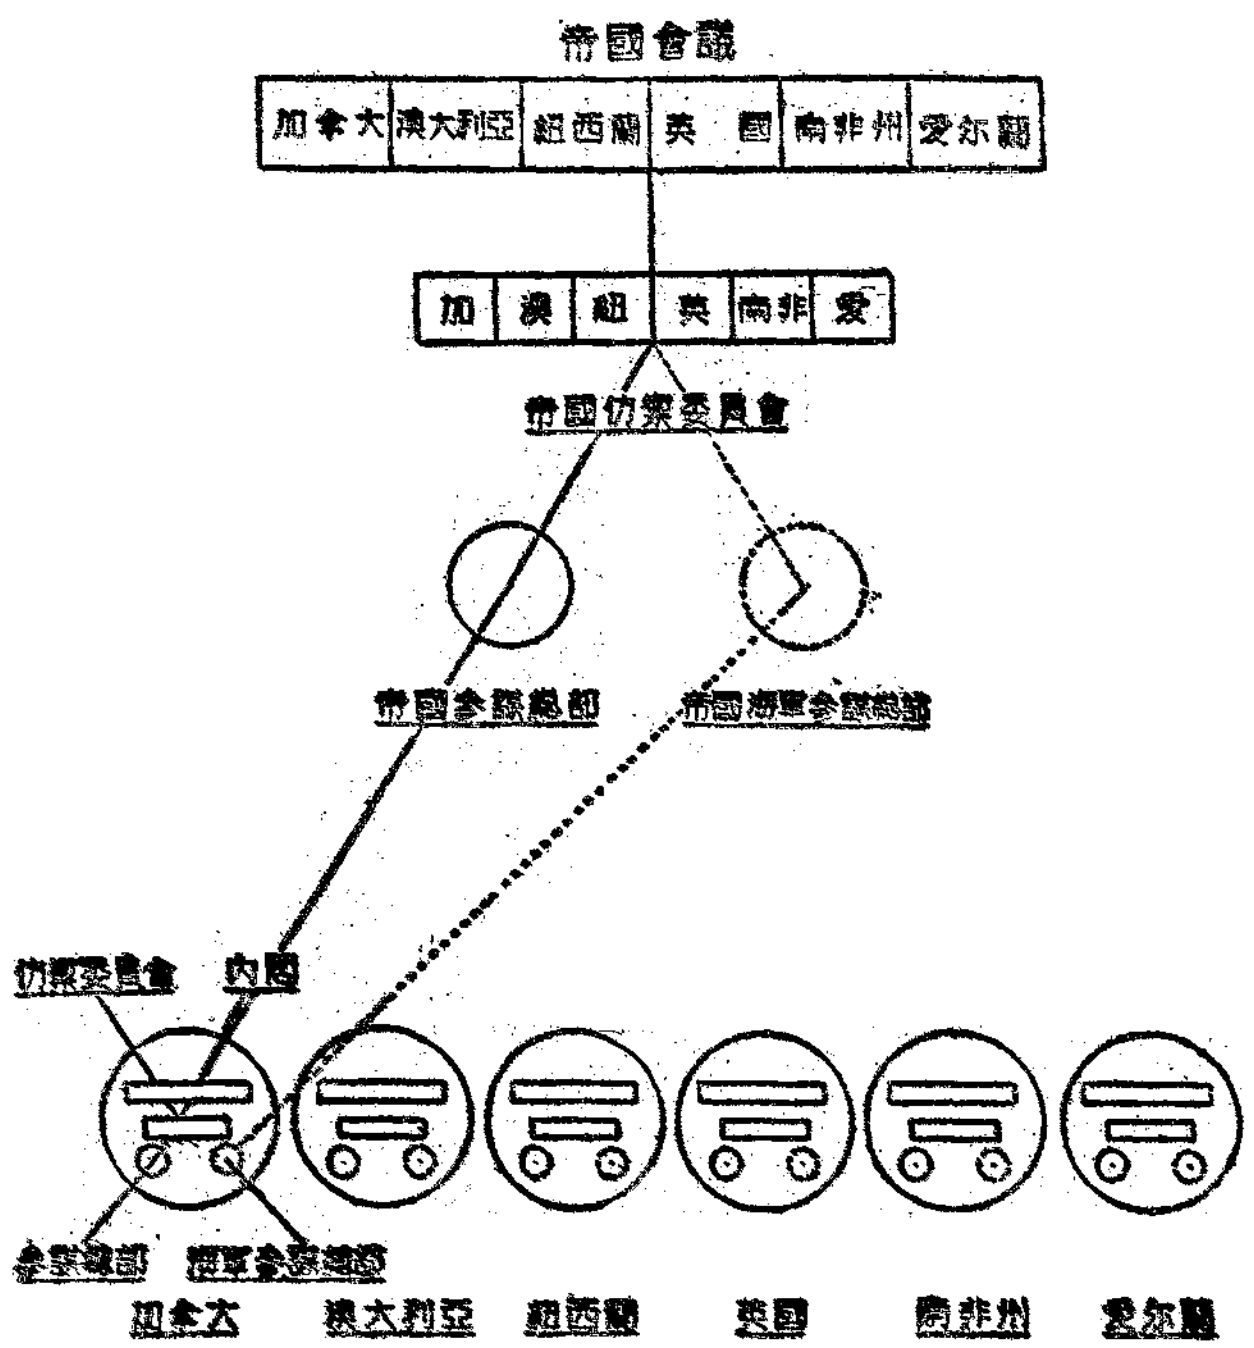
帝國會議

| 加拿大 | 澳大利亞 | 紐西蘭 | 英 國 | 南非州 | 愛爾蘭 |
|---|---|---|---|---|---|

| 加 | 澳 | 紐 | 英 | 南非 | 愛 |
|---|---|---|---|---|---|

帝國防衛委員會

帝國參謀總部

帝國海軍參謀總部

防衛委員會

內閣

參謀總部

海軍參謀總部

加拿大

澳大利亞

紐西蘭

英國

南非州

愛爾蘭